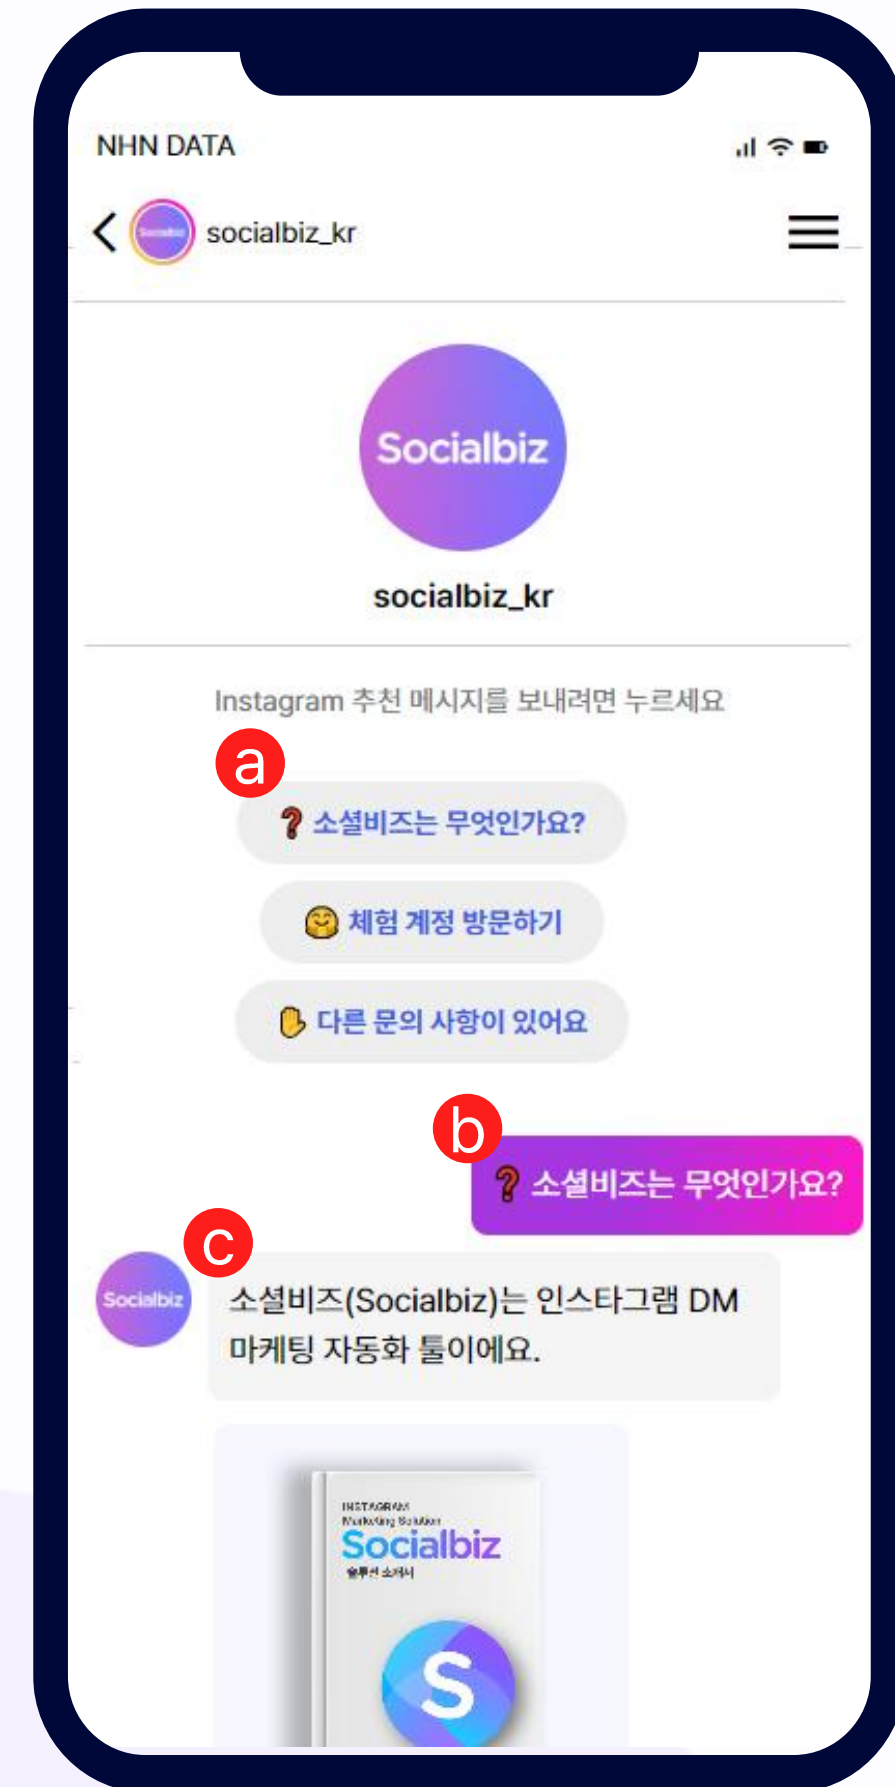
NHN DATA

socialbiz_kr

Socialbiz

socialbiz_kr

Instagram 추천 메시지를 보내려면 누르세요

a

❓ 소셜비즈는 무엇인가요?

🤗 체험 계정 방문하기

✋ 다른 문의 사항이 있어요

b

❓ 소셜비즈는 무엇인가요?

c

Socialbiz

소셜비즈(Socialbiz)는 인스타그램 DM 마케팅 자동화 툴이에요.

INSTAGRAM
Marketing Solution
Socialbiz
솔루션 소개서

S